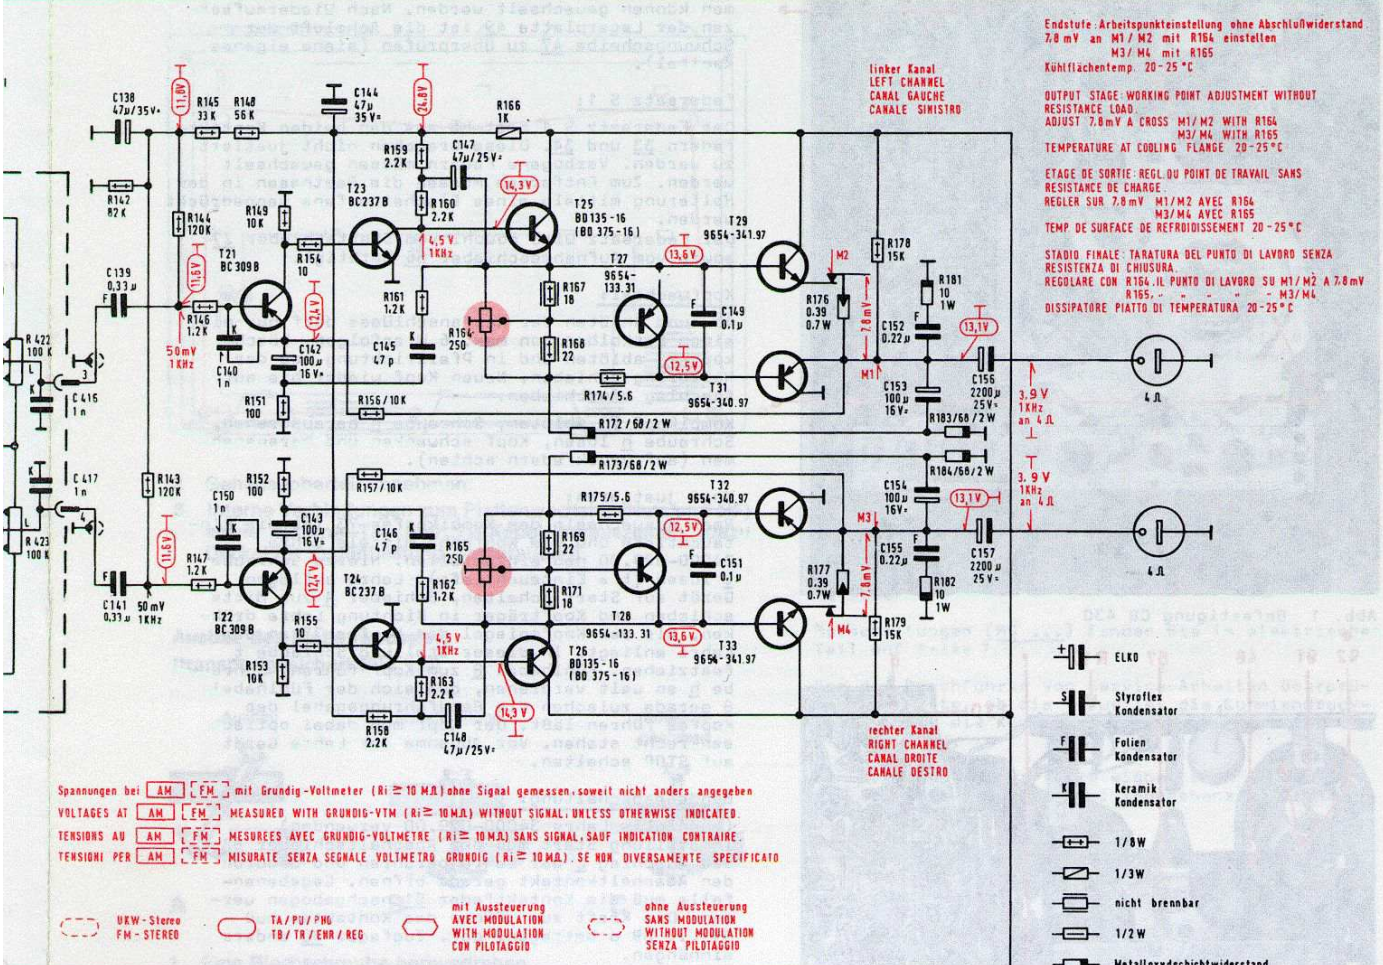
Endstufe: Arbeitspunkteinstellung ohne Abschlußwiderstand
7,8 mV an M1 / M2 mit R164 einstellen
M3 / M4 mit R165
Kühlflächentemp. 20 - 25 °C

OUTPUT STAGE: WORKING POINT ADJUSTMENT WITHOUT RESISTANCE LOAD.
ADJUST 7,8 mV A CROSS M1 / M2 WITH R164
M3 / M4 WITH R165
TEMPERATURE AT COOLING FLANGE 20 - 25 °C

ETAGE DE SORTIE: REGL. DU POINT DE TRAVAIL SANS RESISTANCE DE CHARGE.
REGLER SUR 7,8 mV M1 / M2 AVEC R164
M3 / M4 AVEC R165
TEMP. DE SURFACE DE REFROIDISSEMENT 20 - 25 °C

STADIO FINALE: TARATURA DEL PUNTO DI LAVORO SENZA RESISTENZA DI CHIUSURA.
REGOLARE CON R164. IL PUNTO DI LAVORO SU M1 / M2 A 7,8 mV
R165. " " " " " M3 / M4
DISSIPATORE PIATTO DI TEMPERATURA 20 - 25 °C

linker Kanal
LEFT CHANNEL
CANAL GAUCHE
CANALE SINISTRO

C138 47µ / 35 V= 11,0V R145 33 K R148 56 K C144 47µ 35 V= 24,8V R166 1K R159 2,2 K C147 47µ / 25 V= 14,3 V R142 82 K R144 120 K R149 10 K T23 BC 237 B R160 2,2 K T25 BD 135 - 16 (BD 375 - 16) T29 9654 - 341.97 4,5 V 1 KHz T21 BC 309 B R154 10 C139 0,33 µ 11,6V 13,6 V T27 9654 - 133.31 R178 15K M2 R181 10 1W R146 1,2 K R161 1,2 K R167 18 12,4V R164 250 C149 0,1 µ R176 0,39 0,7 W 7,8 mV C152 0,22 µ 13,1 V R 422 100 K 50 mV 1 KHz K C140 1n C142 100 µ 16 V= C145 47 p R168 22 12,5 V C156 2200 µ 25 V= 3,9 V 1 KHz an 4 Ω 4 Ω C 415 1n R151 100 R156 / 10 K R174 / 5,6 T31 9654 - 340.97 M1 C153 100 µ 16 V= R183 / 68 / 2 W R172 / 68 / 2 W R173 / 68 / 2 W R184 / 68 / 2 W C 417 1n R143 120 K R152 100 R157 / 10 K C150 1n C143 100 µ 16 V= R175 / 5,6 T32 9654 - 340.97 C154 100 µ 16 V= 13,1 V 3, 9 V 1 KHz an 4 Ω R 423 100 K C146 47 p R165 250 R169 22 12,5 V M3 C157 2200 µ 25 V= 11,6V R147 1,2 K 12,4V T24 BC 237 B R162 1,2 K R171 18 C151 0,1 µ R177 0,39 0,7 W 7,8 mV C155 0,22 µ R182 10 1W 4 Ω C141 0,33 µ 50 mV 1 KHz T22 BC 309 B R155 10 T28 9654 - 133.31 13,6 V M4 R179 15K R153 10 K 4,5 V 1 KHz T26 BD 135 - 16 (BD 375 - 16) T33 9654 - 341.97 R163 2,2 K 14,3 V R158 2,2 K C148 47 µ / 25 V= F K

rechter Kanal
RIGHT CHANNEL
CANAL DROITE
CANALE DESTRO

ELKO
Styroflex Kondensator
Folien Kondensator
Keramik Kondensator
1 / 8 W
1 / 3 W
nicht brennbar
1 / 2 W
Metalloxydschichtwiderstand

Spannungen bei AM FM mit Grundig - Voltmeter (Ri ≥ 10 MΩ) ohne Signal gemessen, soweit nicht anders angegeben
VOLTAGES AT AM FM MEASURED WITH GRUNDIG - VTM (Ri ≥ 10 MΩ) WITHOUT SIGNAL, UNLESS OTHERWISE INDICATED.
TENSIONS AU AM FM MESUREES AVEC GRUNDIG - VOLTMETRE (Ri ≥ 10 MΩ) SANS SIGNAL, SAUF INDICATION CONTRAIRE.
TENSIONI PER AM FM MISURATE SENZA SEGNALE VOLTMETRO GRUNDIG (Ri ≥ 10 MΩ). SE NON DIVERSAMENTE SPECIFICATO

UKW - Stereo
FM - STEREO
TA / PU / PHO
TB / TR / EHR / REG
mit Aussteuerung
AVEC MODULATION
WITH MODULATION
CON PILOTAGGIO
ohne Aussteuerung
SANS MODULATION
WITHOUT MODULATION
SENZA PILOTAGGIO